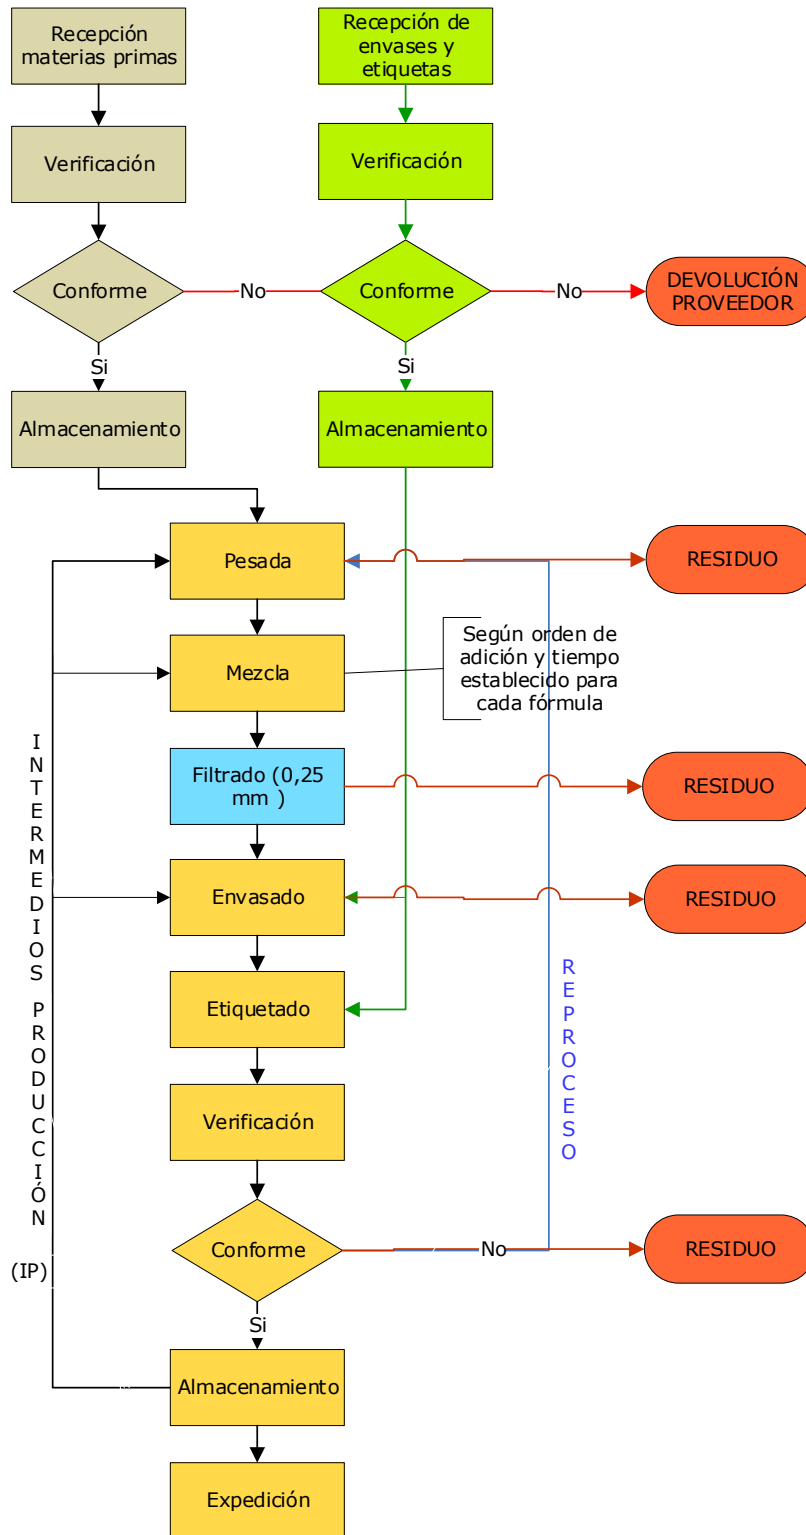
Recepción materias primas

Recepción de envases y etiquetas

Verificación

Verificación

Conforme

No

Conforme

No

DEVOLUCIÓN PROVEEDOR

Si

Si

Almacenamiento

Almacenamiento

Pesada

RESIDUO

Mezcla

Según orden de adición y tiempo establecido para cada fórmula

Filtrado (0,25 mm )

RESIDUO

Envasado

RESIDUO

INTERMEDIOS PRODUCCIÓN (IP)

REPROCESO

Etiquetado

Verificación

Conforme

No

RESIDUO

Si

Almacenamiento

Expedición